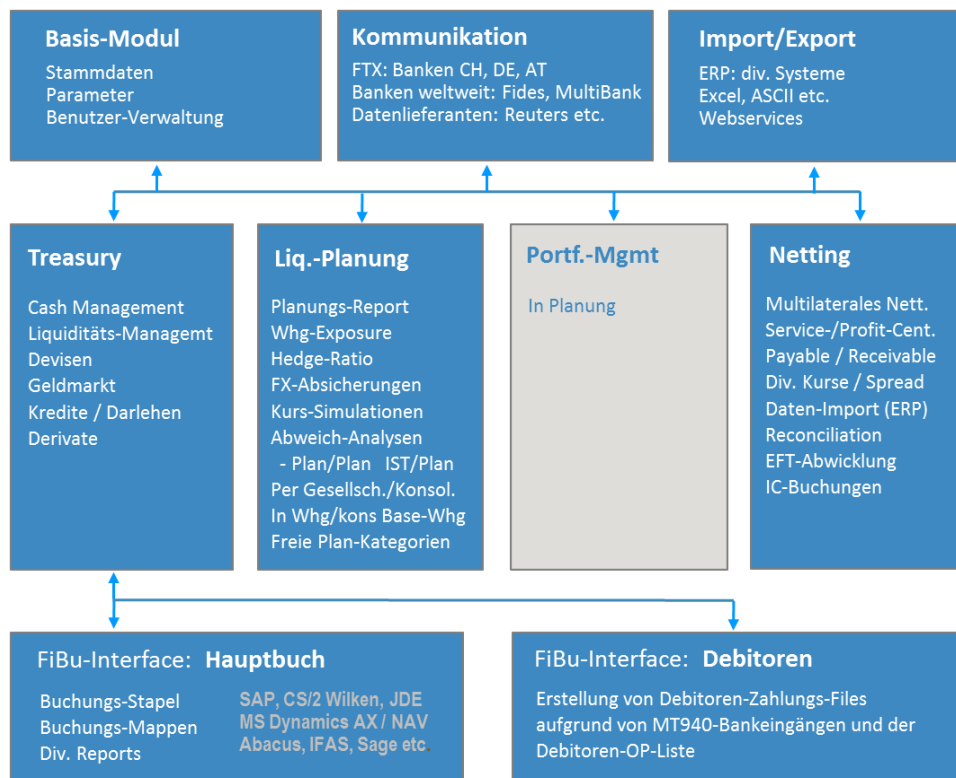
Basis-Modul

Stammdaten
Parameter
Benutzer-Verwaltung

Kommunikation

FTX: Banken CH, DE, AT
Banken weltweit: Fides, MultiBank
Datenlieferanten: Reuters etc.

Import/Export

ERP: div. Systeme
Excel, ASCII etc.
Webservices

Treasury

Cash Management
Liquiditäts-Managemt
Devisen
Geldmarkt
Kredite / Darlehen
Derivate

Liq.-Planung

Planungs-Report
Whg-Exposure
Hedge-Ratio
FX-Absicherungen
Kurs-Simulationen
Abweich-Analysen
- Plan/Plan IST/Plan
Per Gesellsch./Konsol.
In Whg/kons Base-Whg
Freie Plan-Kategorien

Portf.-Mgmt

In Planung

Netting

Multilaterales Nett.
Service-/Profit-Cent.
Payable / Receivable
Div. Kurse / Spread
Daten-Import (ERP)
Reconciliation
EFT-Abwicklung
IC-Buchungen

FiBu-Interface: Hauptbuch

Buchungs-Stapel
Buchungs-Mappen
Div. Reports

SAP, CS/2 Wilken, JDE
MS Dynamics AX / NAV
Abacus, IFAS, Sage etc.

FiBu-Interface: Debitoren

Erstellung von Debitoren-Zahlungs-Files aufgrund von MT940-Bankeingängen und der Debitoren-OP-Liste